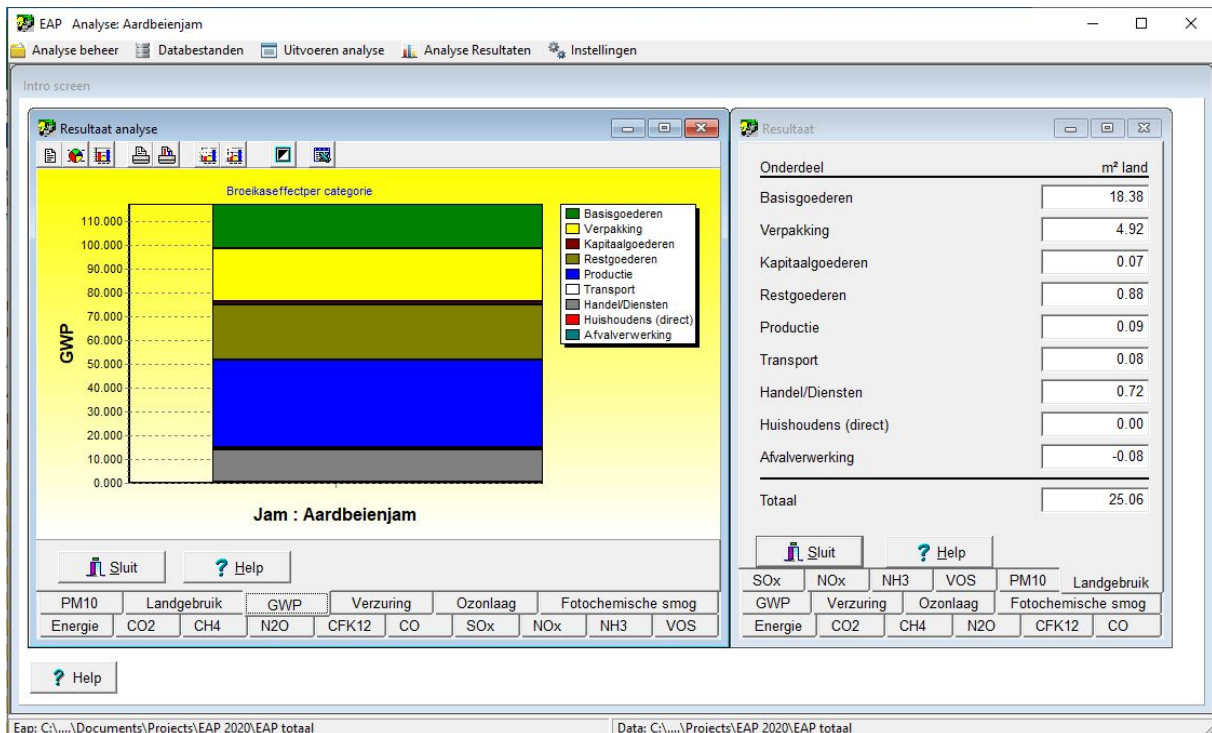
EAP Analyse: Aardbeienjam

Analyse beheer Databestanden Uitvoeren analyse Analyse Resultaten Instellingen

Intro screen

Resultaat analyse

Broeikaseffectper categorie

110.000
100.000
90.000
80.000
70.000
60.000
50.000
40.000
30.000
20.000
10.000
0.000

GWP

Basisgoederen
Verpakking
Kapitaalgoederen
Restgoederen
Productie
Transport
Handel/Diensten
Huishoudens (direct)
Afvalverwerking

Jam : Aardbeienjam

Sluit
Help

PM10 | Landgebruik | GWP | Verzuring | Ozonlaag | Fotochemische smog
Energie | CO2 | CH4 | N2O | CFK12 | CO | SOx | NOx | NH3 | VOS

Resultaat

| Onderdeel | m² land |
|---|---|
| Basisgoederen | 18.38 |
| Verpakking | 4.92 |
| Kapitaalgoederen | 0.07 |
| Restgoederen | 0.88 |
| Productie | 0.09 |
| Transport | 0.08 |
| Handel/Diensten | 0.72 |
| Huishoudens (direct) | 0.00 |
| Afvalverwerking | -0.08 |
| Totaal | 25.06 |

Sluit
Help

SOx | NOx | NH3 | VOS | PM10 | Landgebruik
GWP | Verzuring | Ozonlaag | Fotochemische smog
Energie | CO2 | CH4 | N2O | CFK12 | CO

Help

Eap: C:\....\Documents\Projects\EAP 2020\EAP totaal
Data: C:\....\Projects\EAP 2020\EAP totaal